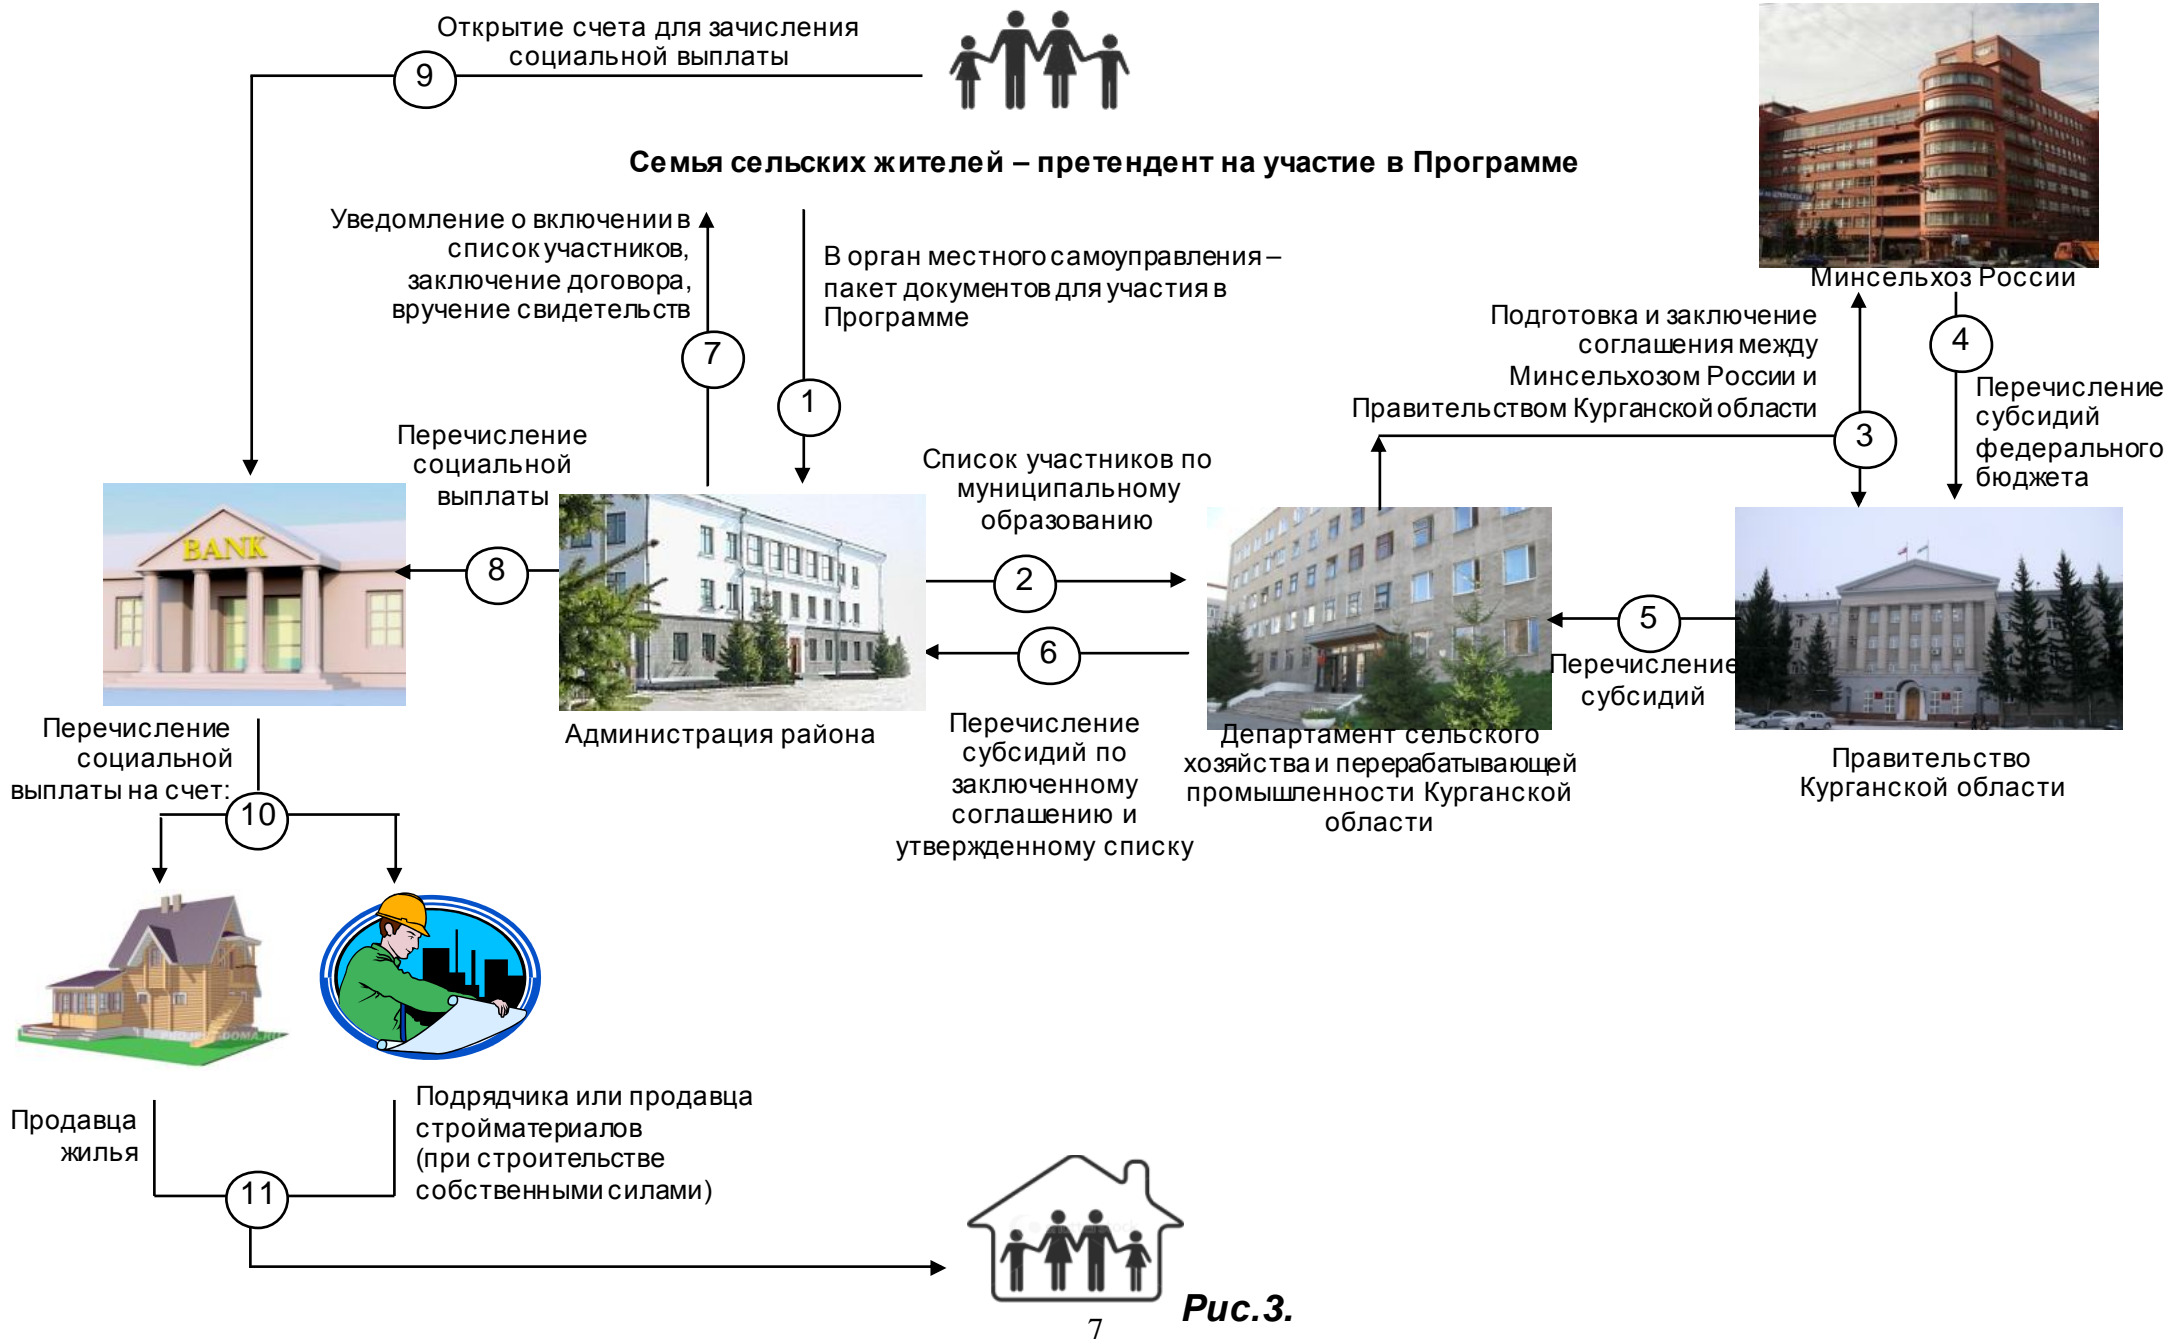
Открытие счета для зачисления социальной выплаты

9

Семья сельских жителей – претендент на участие в Программе

Минсельхоз России

Уведомление о включении в список участников, заключение договора, вручение свидетельств

7

В орган местного самоуправления – пакет документов для участия в Программе

1

Подготовка и заключение соглашения между Минсельхозом России и Правительством Курганской области

3

4

Перечисление субсидий федерального бюджета

Перечисление социальной выплаты

Список участников по муниципальному образованию

BANK

8

2

5

Перечисление субсидий

6

Администрация района

Перечисление субсидий по заключенному соглашению и утвержденному списку

Департамент сельского хозяйства и перерабатывающей промышленности Курганской области

Правительство Курганской области

Перечисление социальной выплаты на счет:

10

Продавца жилья

Подрядчика или продавца стройматериалов (при строительстве собственными силами)

11

Рис.3.

7